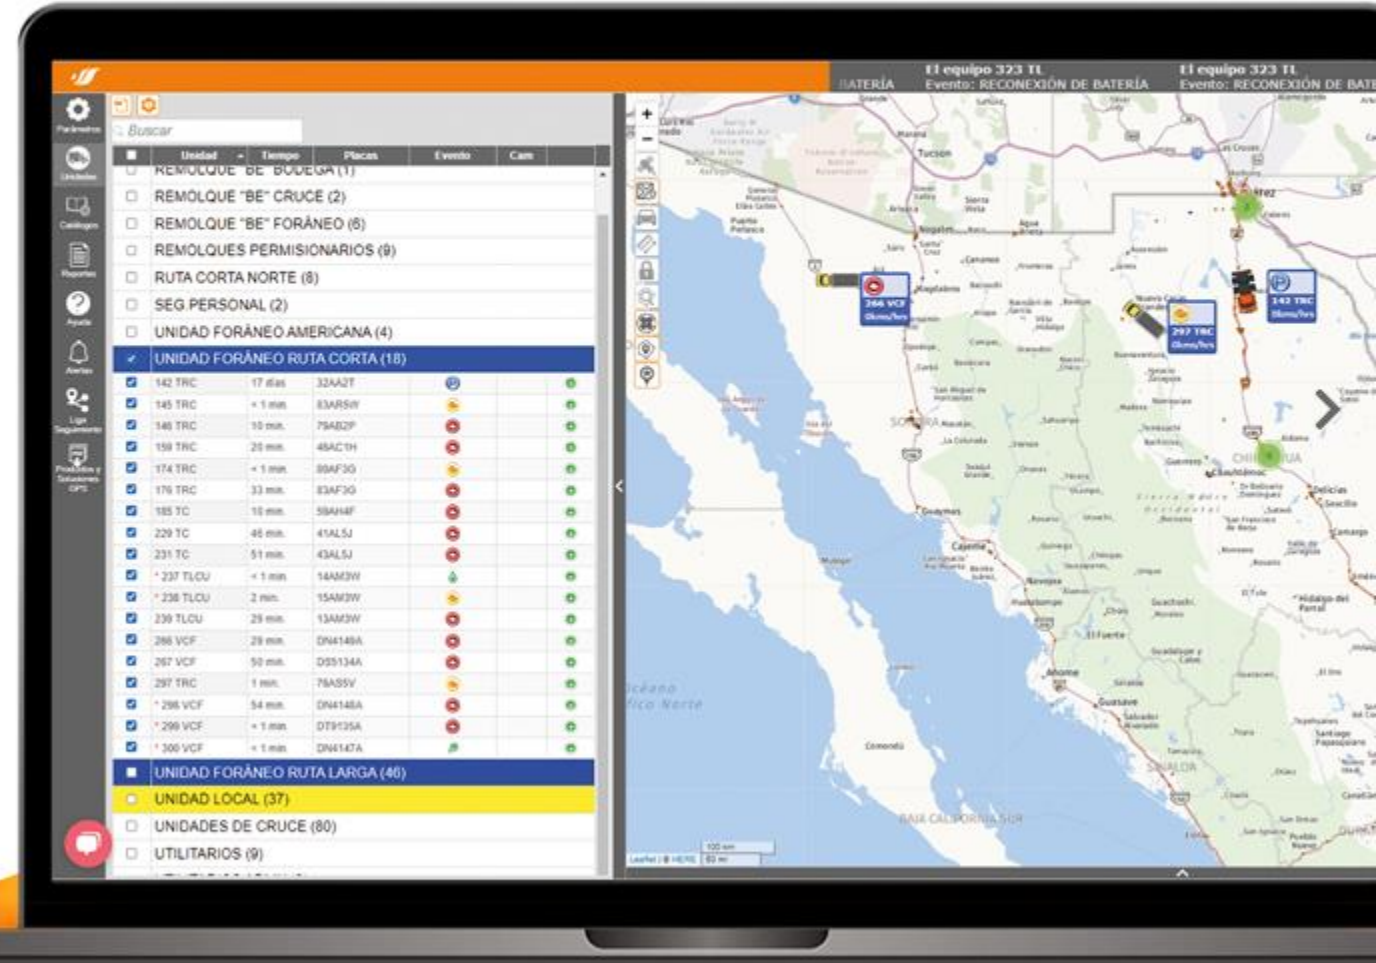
BATERÍA
El equipo 323 TL
Evento: RECONEXIÓN DE BATERÍA
El equipo 323 TL
Evento: RECONEXIÓN DE BATE

Parámetros
Unidades
Catálogos
Reportes
Ayuda
Alertas
Liga Seguimiento
Productos y Soluciones GPS

Buscar

| | Unidad | Tiempo | Placas | Evento | Cam |
|---|---|---|---|---|---|
| | REMOLQUE "BE" BODEGA (1) | | | | |
| | REMOLQUE "BE" CRUCE (2) | | | | |
| | REMOLQUE "BE" FORÁNEO (6) | | | | |
| | REMOLQUES PERMISIONARIOS (9) | | | | |
| | RUTA CORTA NORTE (8) | | | | |
| | SEG PERSONAL (2) | | | | |
| | UNIDAD FORÁNEO AMERICANA (4) | | | | |
| | UNIDAD FORÁNEO RUTA CORTA (18) | | | | |
| | 142 TRC | 17 días | 32AA2T | | |
| | 145 TRC | < 1 min | 83AR5W | | |
| | 146 TRC | 10 min | 79AB2P | | |
| | 159 TRC | 20 min | 48AC1H | | |
| | 174 TRC | < 1 min | 89AF3G | | |
| | 176 TRC | 33 min | 83AF3G | | |
| | 185 TC | 10 min | 58AH4F | | |
| | 229 TC | 46 min | 41AL5J | | |
| | 231 TC | 51 min | 43AL5J | | |
| | * 237 TLCU | < 1 min | 14AM3W | | |
| | * 238 TLCU | 2 min | 15AM3W | | |
| | 239 TLCU | 29 min | 13AM3W | | |
| | 266 VCF | 29 min | DN4146A | | |
| | 267 VCF | 50 min | DS5134A | | |
| | 297 TRC | 1 min | 76AS5V | | |
| | * 298 VCF | 54 min | DN4148A | | |
| | * 299 VCF | < 1 min | DT9135A | | |
| | * 300 VCF | < 1 min | DN4147A | | |
| | UNIDAD FORÁNEO RUTA LARGA (46) | | | | |
| | UNIDAD LOCAL (37) | | | | |
| | UNIDADES DE CRUCE (80) | | | | |
| | UTILITARIOS (9) | | | | |

266 VCF
0kms/hrs
297 TRC
0kms/hrs
142 TRC
0kms/hrs

Tucson
Nogales
Magdalena
SONORA
Guaymas
Navojoa
Obregón
El Fuerte
Los Mochis
Guasave
SINALOA
CHIHUAHUA
Cuauhtémoc
Delicias
Hidalgo del Parral
BAJA CALIFORNIA SUR
Océano Pacífico Norte
Comondú
Mulegé
100 km
60 mi
Leaflet | © HERE